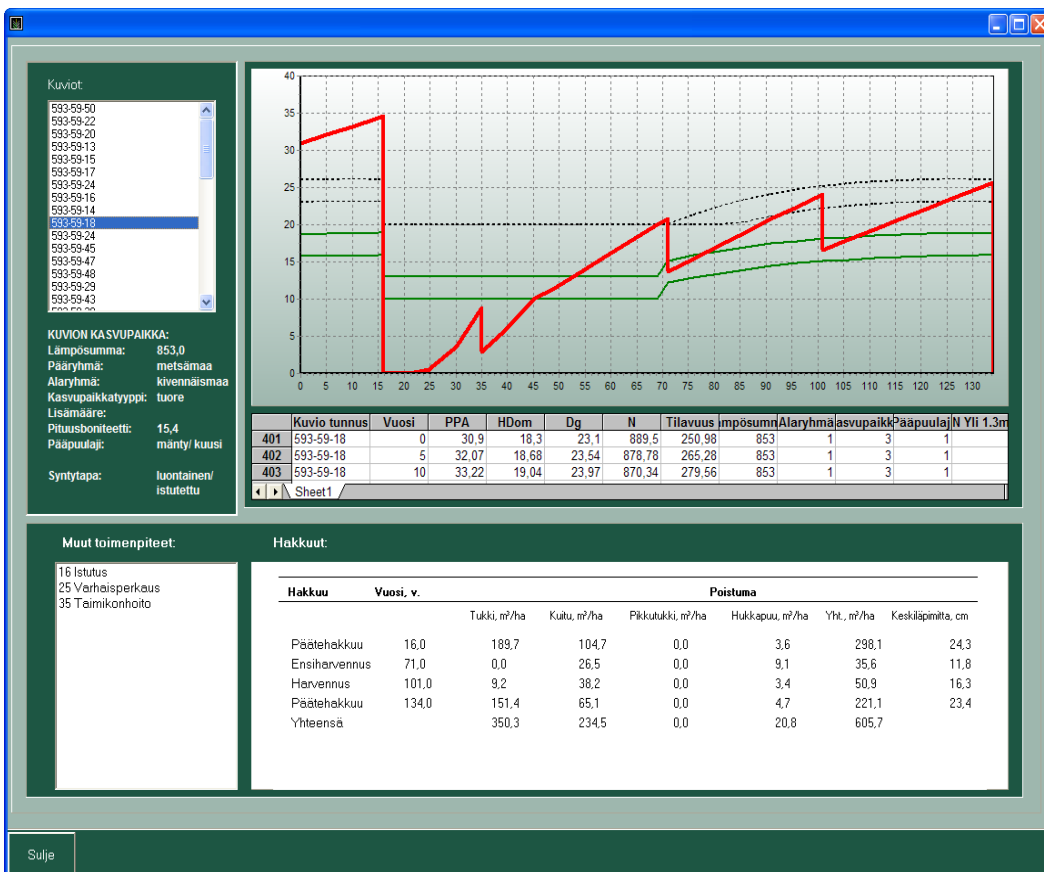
Kuviot:

593-59-50
593-59-22
593-59-20
593-59-13
593-59-15
593-59-17
593-59-24
593-59-16
593-59-14
593-59-18
593-59-24
593-59-45
593-59-47
593-59-48
593-59-29
593-59-43

KUVION KASVUPAIKKA:
Lämpösumma: 853,0
Pääryhmä: metsämaa
Alaryhmä: kivennäismaa
Kasvupaikkatyyppi: tuore
Lisämääre:
Pituusboniteetti: 15,4
Pääpuulaji: mänty/ kuusi

Syntytapa: luontainen/ istutettu

40
35
30
25
20
15
10
5
0
0 5 10 15 20 25 30 35 40 45 50 55 60 65 70 75 80 85 90 95 100 105 110 115 120 125 130

| | Kuvio tunnus | Vuosi | PPA | HDom | Dg | N | Tilavuus | ämpösumm | Alaryhmä | asvupaikk | Pääpuulaj | N Yli 1.3m |
|---|---|---|---|---|---|---|---|---|---|---|---|---|
| 401 | 593-59-18 | 0 | 30,9 | 18,3 | 23,1 | 889,5 | 250,98 | 853 | 1 | 3 | 1 | |
| 402 | 593-59-18 | 5 | 32,07 | 18,68 | 23,54 | 878,78 | 265,28 | 853 | 1 | 3 | 1 | |
| 403 | 593-59-18 | 10 | 33,22 | 19,04 | 23,97 | 870,34 | 279,56 | 853 | 1 | 3 | 1 | |

Sheet1

Muut toimenpiteet:

16 Istutus
25 Varhaisperkaus
35 Taimikonhoito

Hakkuut:

| Hakkuu | Vuosi, v. | Poistuma | | | | | |
|---|---|---|---|---|---|---|---|
| | | Tukki, m³/ha | Kuitu, m³/ha | Pikkutukki, m³/ha | Hukkapuu, m³/ha | Yht., m³/ha | Keskiläpimitta, cm |
| Päätehakkuu | 16,0 | 189,7 | 104,7 | 0,0 | 3,6 | 298,1 | 24,3 |
| Ensiharvennus | 71,0 | 0,0 | 26,5 | 0,0 | 9,1 | 35,6 | 11,8 |
| Harvennus | 101,0 | 9,2 | 38,2 | 0,0 | 3,4 | 50,9 | 16,3 |
| Päätehakkuu | 134,0 | 151,4 | 65,1 | 0,0 | 4,7 | 221,1 | 23,4 |
| Yhteensä | | 350,3 | 234,5 | 0,0 | 20,8 | 605,7 | |

Sulje